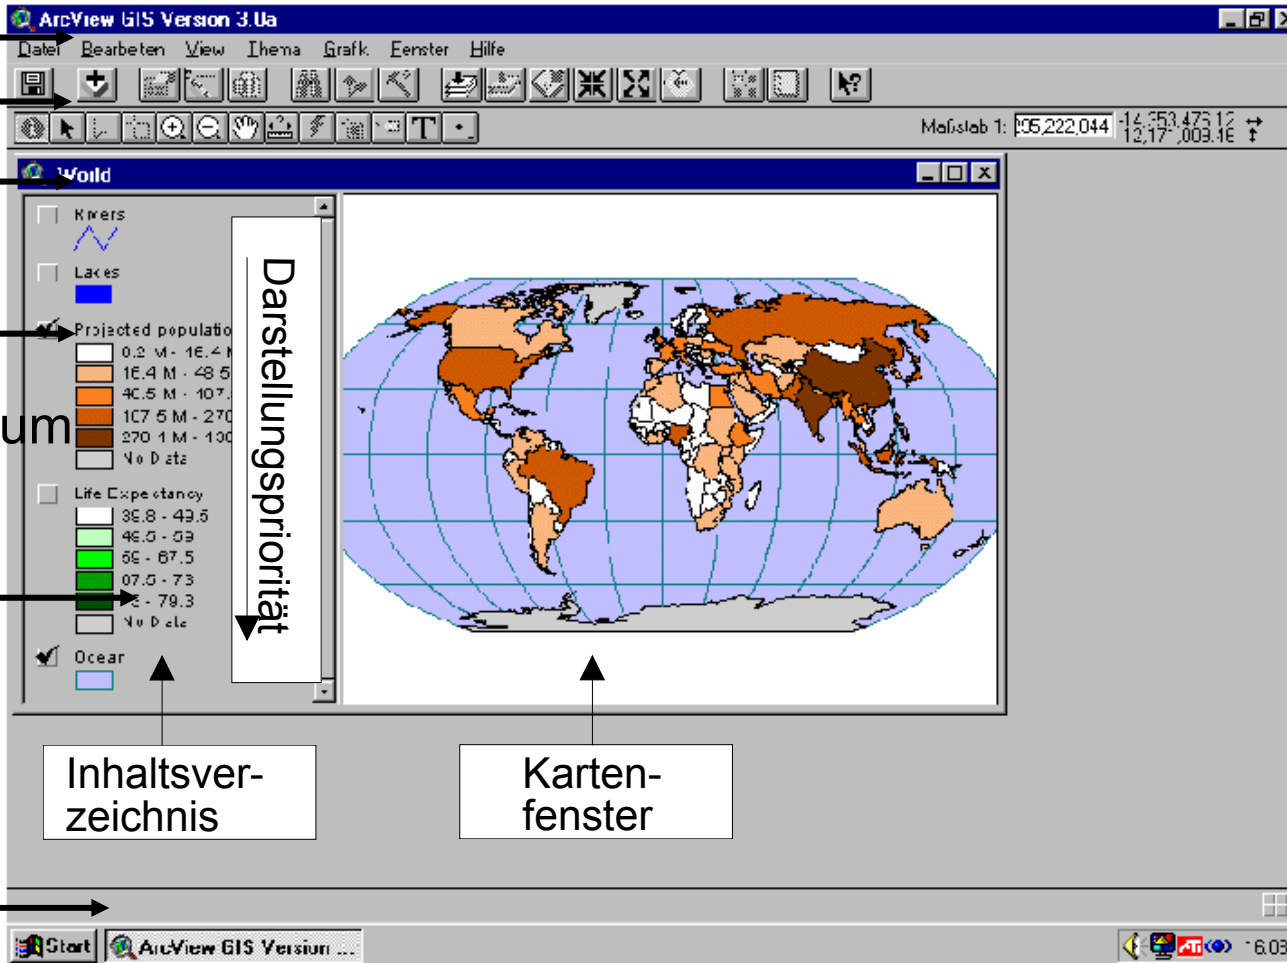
ArcView GIS Version 3.0a

Datei Bearbeiten View Thema Grafik Fenster Hilfe

Maßstab 1: 205,222,044 -14,353,473.12 12,17?,003.16

World

Rivers

Lakes

Projected populatio

0.2 M - 16.4 M

16.4 M - 48.5

40.5 M - 107.

107.5 M - 270

270.1 M - 100

No Data

Life Expectancy

39.8 - 49.5

49.5 - 59

59 - 67.5

67.5 - 73

73 - 79.3

No Data

Ocean

um

Darstellungspriorität

Inhaltsverzeichnis

Kartenfenster

Start ArcView GIS Version ...

6:03